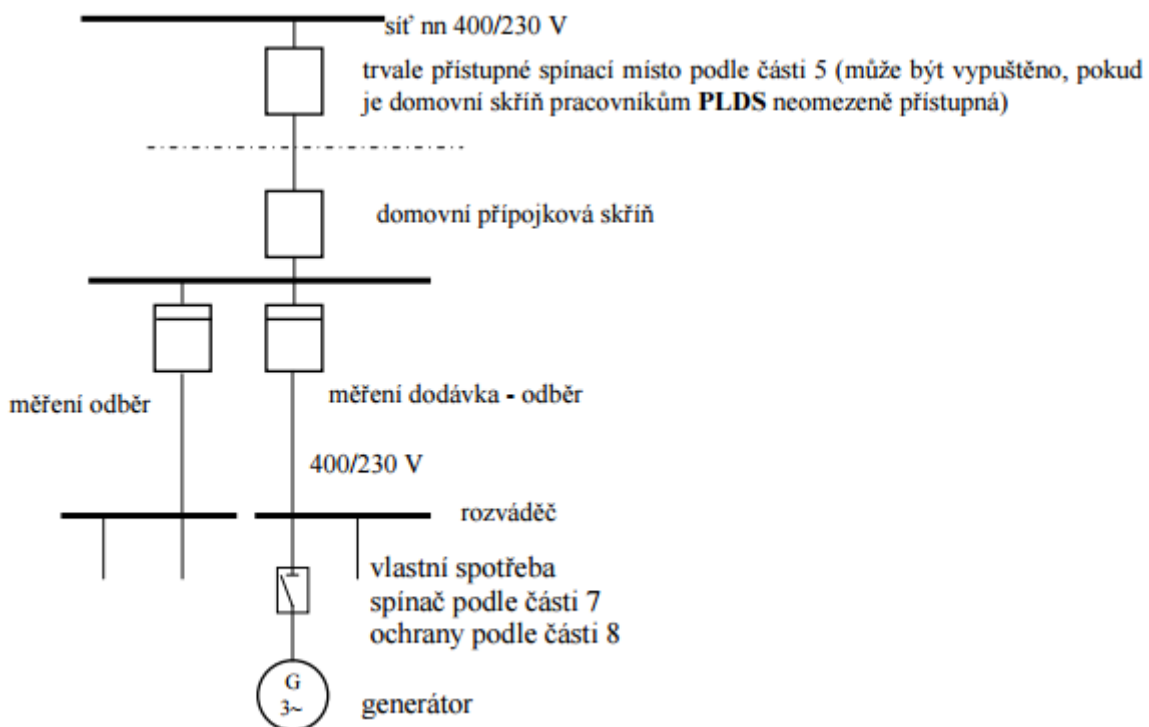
síť nn 400/230 V

trvale přístupné spínací místo podle části 5 (může být vypuštěno, pokud je domovní skříň pracovníkům **PLDS** neomezeně přístupná)

domovní přípojková skříň

měření odběr

měření dodávka - odběr

400/230 V

rozváděč

vlastní spotřeba
spínač podle části 7
ochrany podle části 8

G
3~

generátor